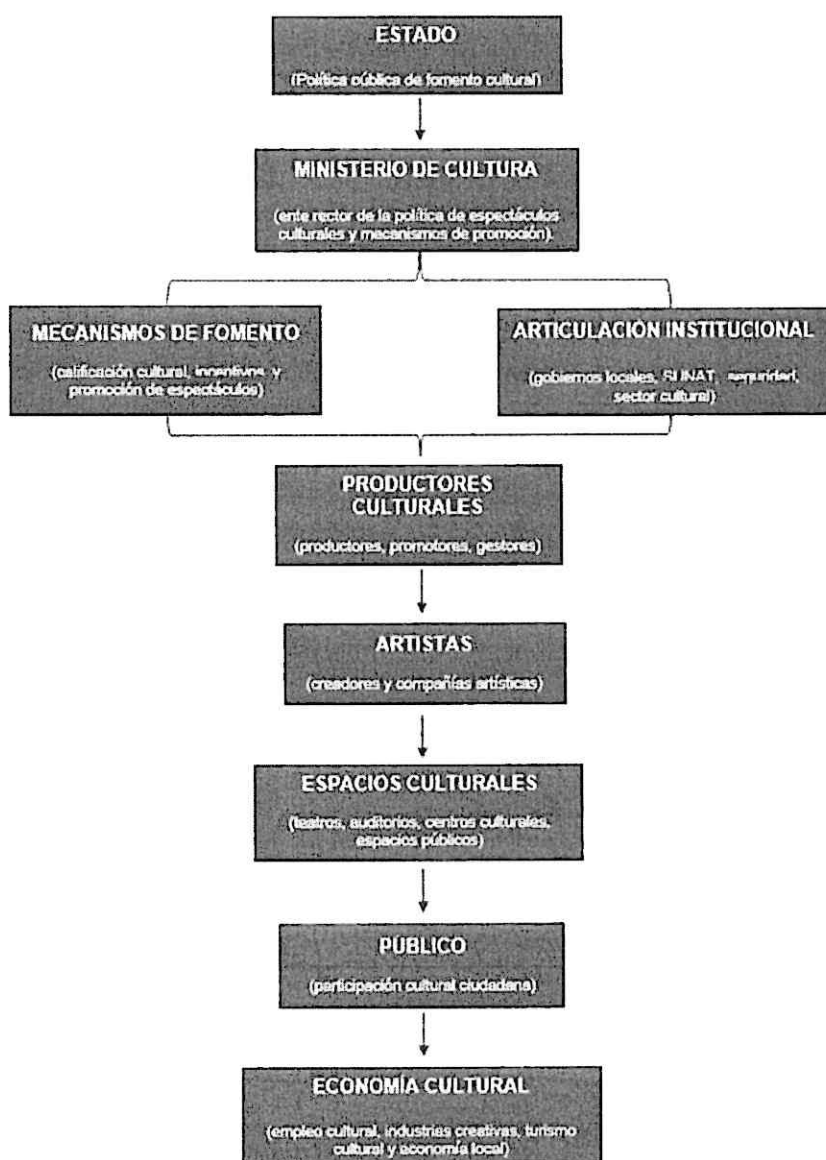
ESTADO

(Política oública de fomento cultural)

MINISTERIO DE CULTURA

(ente rector de la política de espectáculos culturales y mecanismos de promoción).

MECANISMOS DE FOMENTO

(calificación cultural, incentivos, y promoción de espectáculos)

ARTICULACIÓN INSTITUCIONAL

(gobiernos locales, SUNAT, seguridad, sector cultural)

PRODUCTORES CULTURALES

(productores, promotores, gestores)

ARTISTAS

(creadores y compañías artísticas)

ESPACIOS CULTURALES

(teatros, auditorios, centros culturales, espacios públicos)

PÚBLICO

(participación cultural ciudadana)

ECONOMÍA CULTURAL

(empleo cultural, industrias creativas, turismo cultural y economía local)